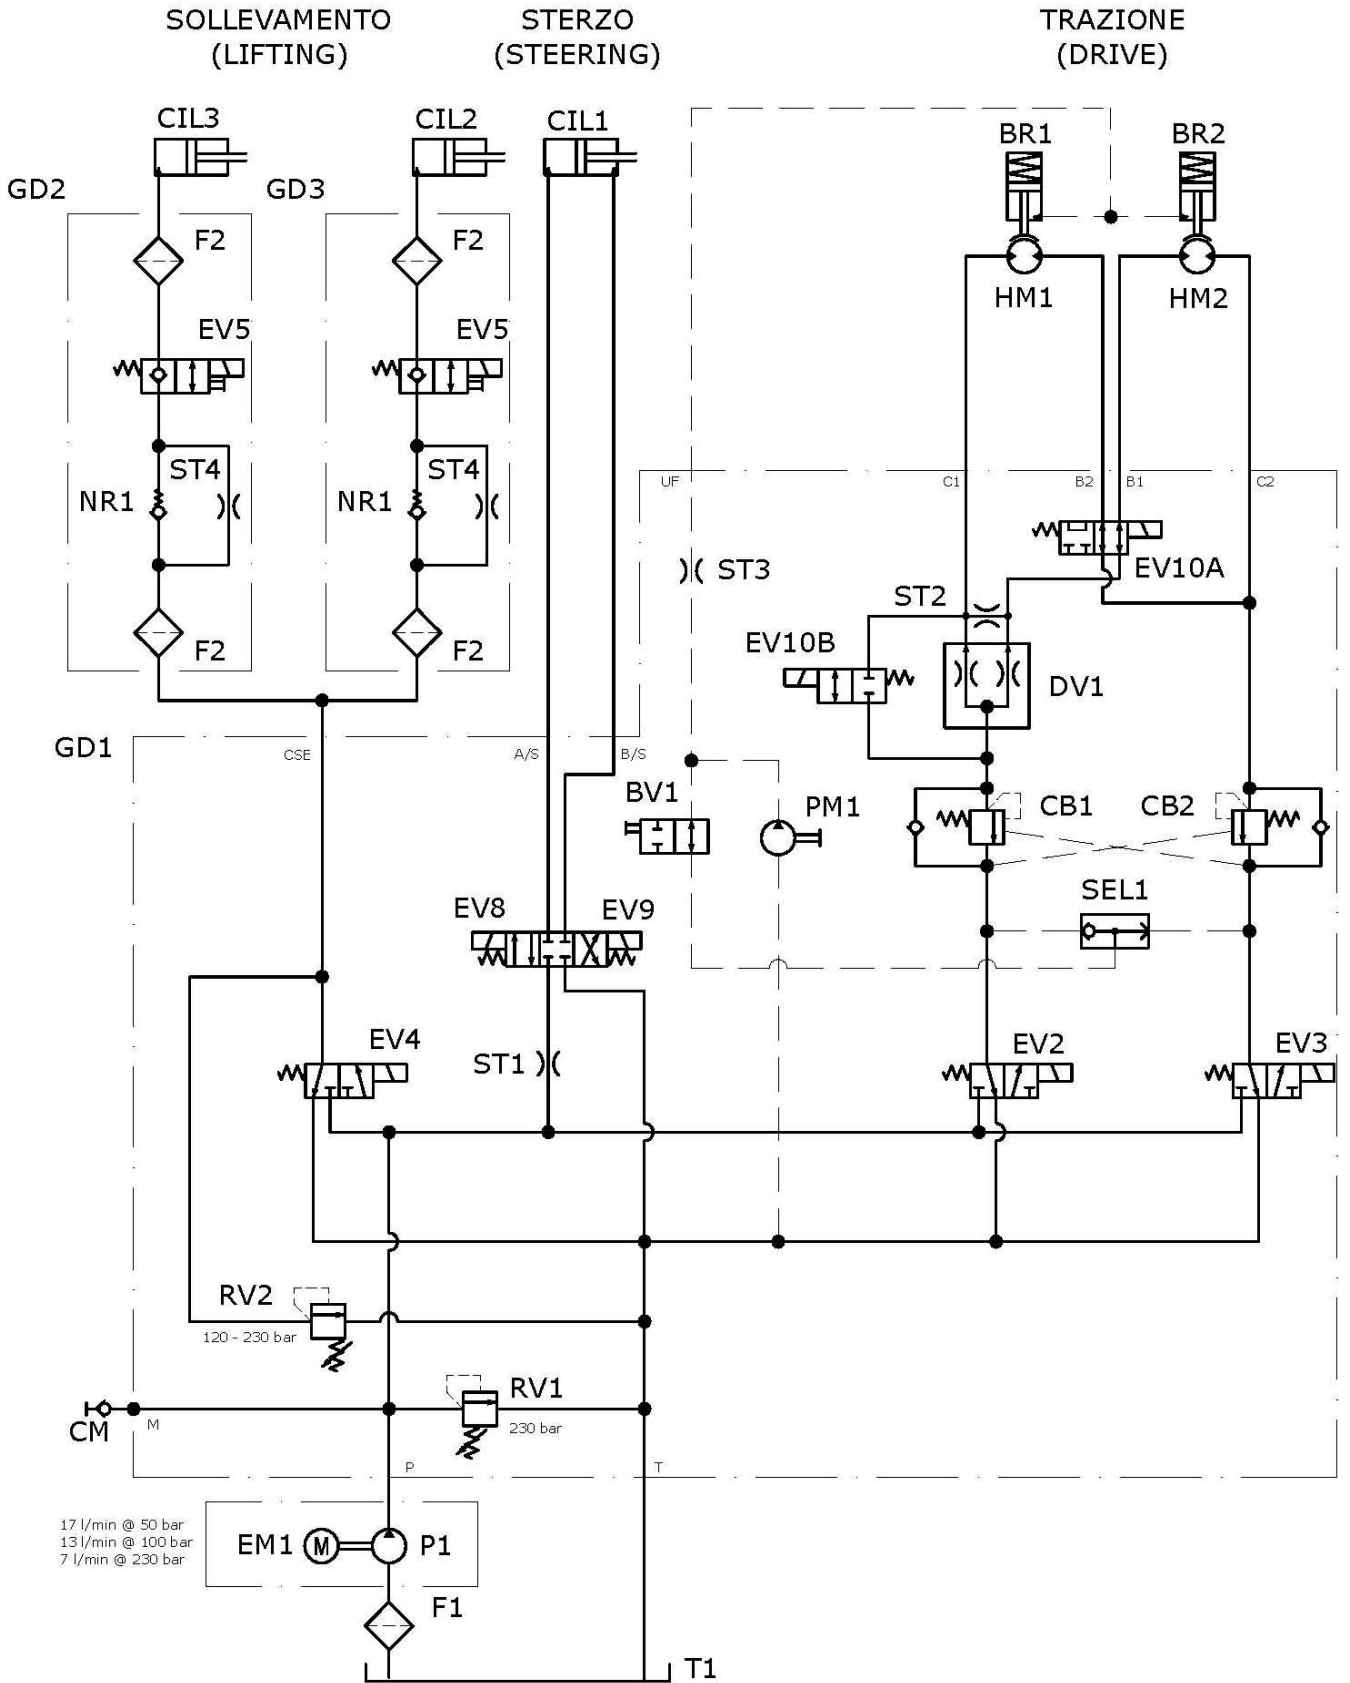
SOLLEVAMENTO
(LIFTING)

STERZO
(STEERING)

TRAZIONE
(DRIVE)

CIL3
CIL2
CIL1
BR1
BR2
GD2
GD3
F2
F2
HM1
HM2
EV5
EV5
ST4
ST4
NR1
NR1
UF
C1
B2
B1
C2
EV10A
ST3
ST2
EV10B
DV1
F2
F2
GD1
CSE
A/S
B/S
BV1
PM1
CB1
CB2
SEL1
EV8
EV9
EV4
ST1
EV2
EV3
RV2
120 - 230 bar
RV1
230 bar
CM
M
P
T
17 l/min @ 50 bar
13 l/min @ 100 bar
7 l/min @ 230 bar
EM1
M
P1
F1
T1